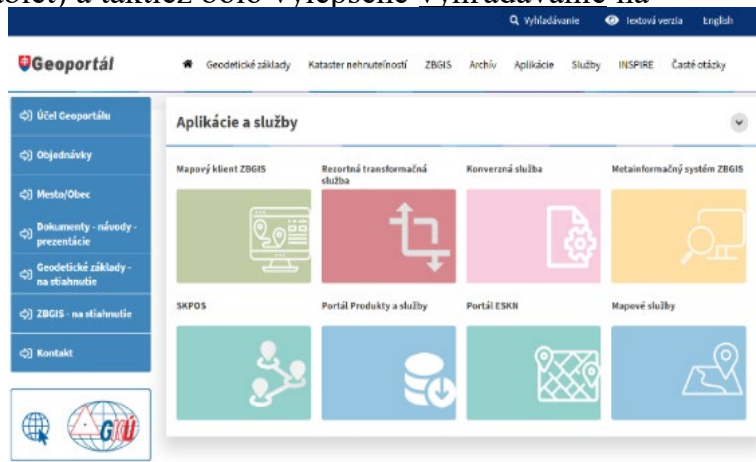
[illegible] a taktiež bolo vylepšené vyhľadávanie na

Vyhľadávanie textová verzia English

Geoportál

Geodetické základy Kataster nehnuteľností ZBGIS Archív Aplikácie Služby INSPIRE Časté otázky

Účel Geoportálu

Objednávky

Mesto/Obec

Dokumenty - návody - prezentácie

Geodetické základy - na stiahnutie

ZBGIS - na stiahnutie

Kontakt

Aplikácie a služby

Mapový klient ZBGIS

Rezortná transformačná služba

Konverzná služba

Metainformačný systém ZBGIS

SKPOS

Portál Produkty a služby

Portál ESKN

Mapové služby

GKÚ